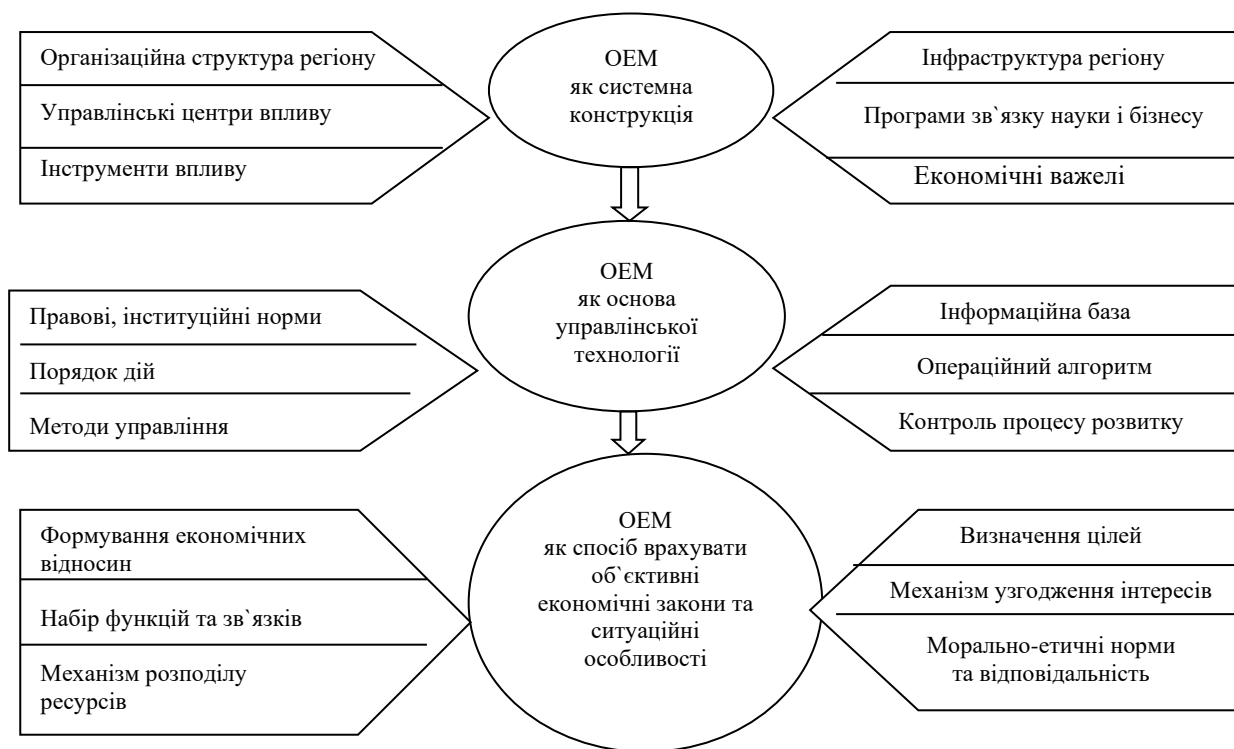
Організаційна структура регіону

Управлінські центри впливу

Інструменти впливу

ОЕМ
як системна
конструкція

Інфраструктура регіону

Програми зв`язку науки і бізнесу

Економічні важелі

Правові, інституційні норми

Порядок дій

Методи управління

ОЕМ
як основа
управлінської
технології

Інформаційна база

Операційний алгоритм

Контроль процесу розвитку

Формування економічних відносин

Набір функцій та зв`язків

Механізм розподілу ресурсів

ОЕМ
як спосіб врахувати
об`єктивні
економічні закони та
ситуаційні
особливості

Визначення цілей

Механізм узгодження інтересів

Морально-етичні норми
та відповідальність